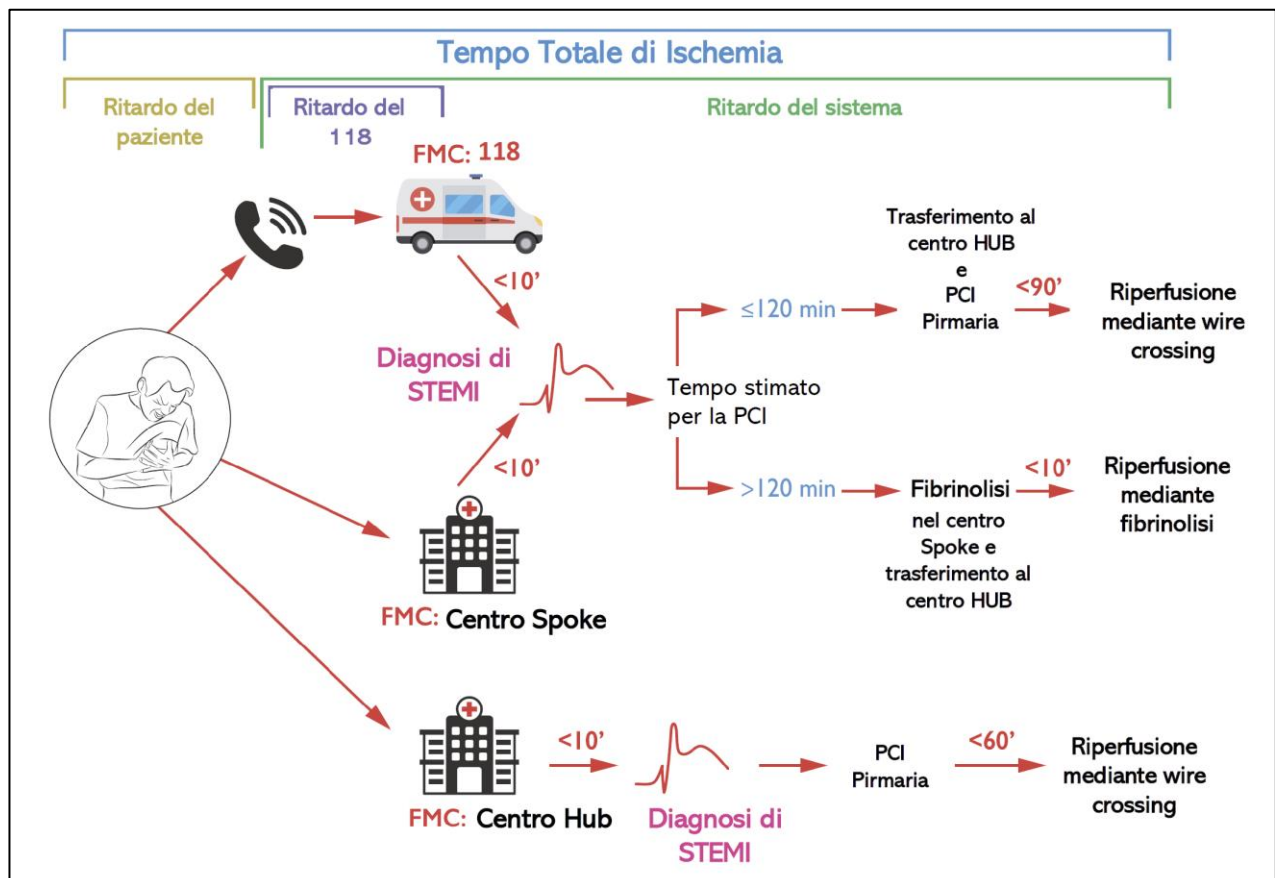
Tempo Totale di Ischemia

Ritardo del paziente

Ritardo del 118

Ritardo del sistema

FMC: 118

<10'

Diagnosi di STEMI

<10'

Tempo stimato per la PCI

≤120 min

Trasferimento al centro HUB e PCI Pirmaria

<90'

Riperfusione mediante wire crossing

>120 min

Fibrinolisi nel centro Spoke e trasferimento al centro HUB

<10'

Riperfusione mediante fibrinolisi

FMC: Centro Spoke

FMC: Centro Hub

<10'

Diagnosi di STEMI

PCI Pirmaria

<60'

Riperfusione mediante wire crossing